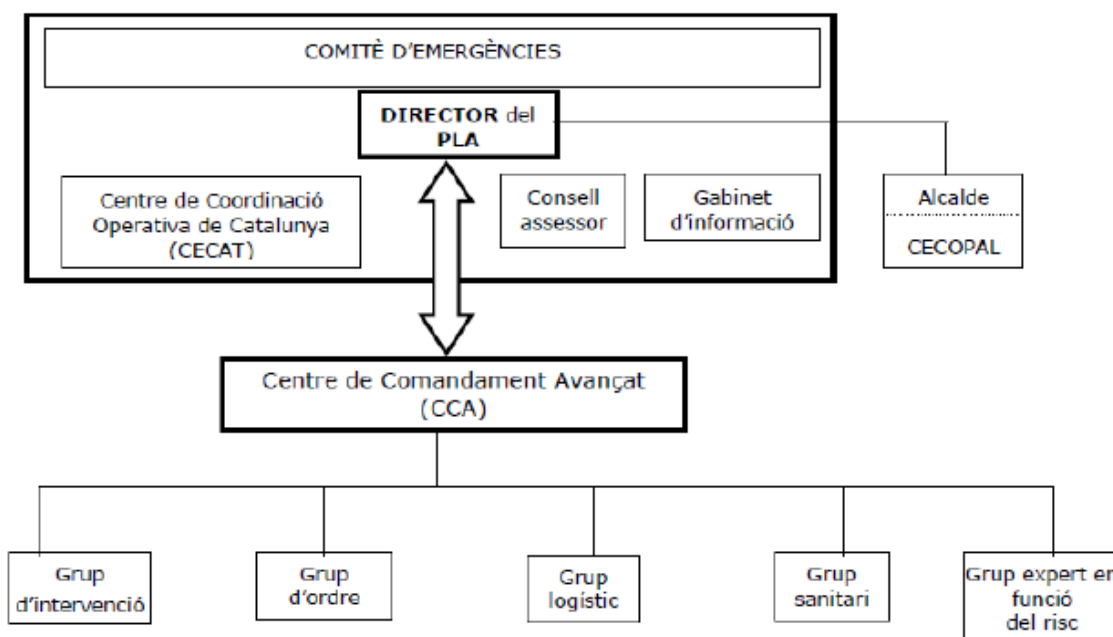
COMITÈ D'EMERGÈNCIES

DIRECTOR del PLA

Centre de Coordinació Operativa de Catalunya (CECAT)

Consell assessor

Gabinet d'informació

Alcalde

CECOPAL

Centre de Comandament Avançat (CCA)

Grup d'intervenció

Grup d'ordre

Grup logístic

Grup sanitari

Grup expert en funció del risc